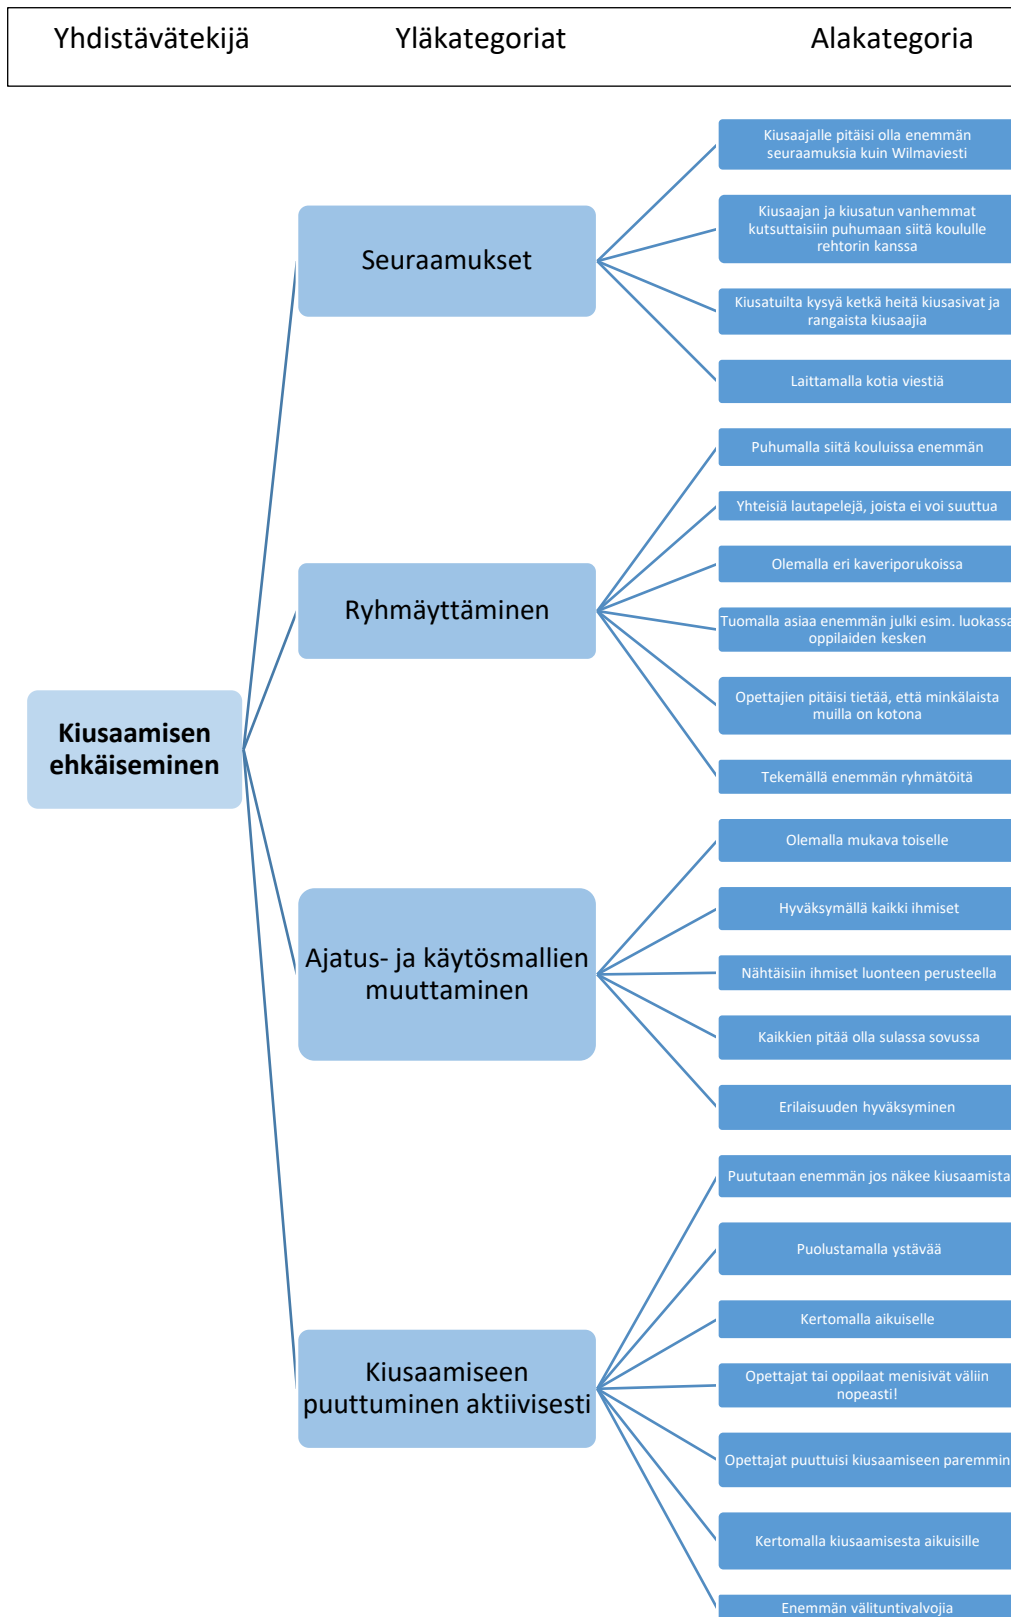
Yhdistävätekijä Yläkategoriat Alakategoria

Kiusaamisen ehkäiseminen

Seuraamukset

Kiusaajalle pitäisi olla enemmän seuraamuksia kuin Wilmaviesti

Kiusaajan ja kiusatun vanhemmat kutsuttaisiin puhumaan siitä koululle rehtorin kanssa

Kiusatuilta kysyä ketkä heitä kiusasivat ja rangaista kiusaajia

Laittamalla kotia viestiä

Ryhmäyttäminen

Puhumalla siitä kouluissa enemmän

Yhteisiä lautapelejä, joista ei voi suuttua

Olemalla eri kaveriporukoissa

Tuomalla asiaa enemmän julki esim. luokassa oppilaiden kesken

Opettajien pitäisi tietää, että minkälaista muilla on kotona

Tekemällä enemmän ryhmätöitä

Ajatus- ja käytösmallien muuttaminen

Olemalla mukava toiselle

Hyväksymällä kaikki ihmiset

Nähtäisiin ihmiset luonteen perusteella

Kaikkien pitää olla sulassa sovussa

Erilaisuuden hyväksyminen

Kiusaamiseen puuttuminen aktiivisesti

Puututaan enemmän jos näkee kiusaamista

Puolustamalla ystävää

Kertomalla aikuiselle

Opettajat tai oppilaat menisivät väliin nopeasti!

Opettajat puuttuisi kiusaamiseen paremmin

Kertomalla kiusaamisesta aikuisille

Enemmän välituntivalvojia